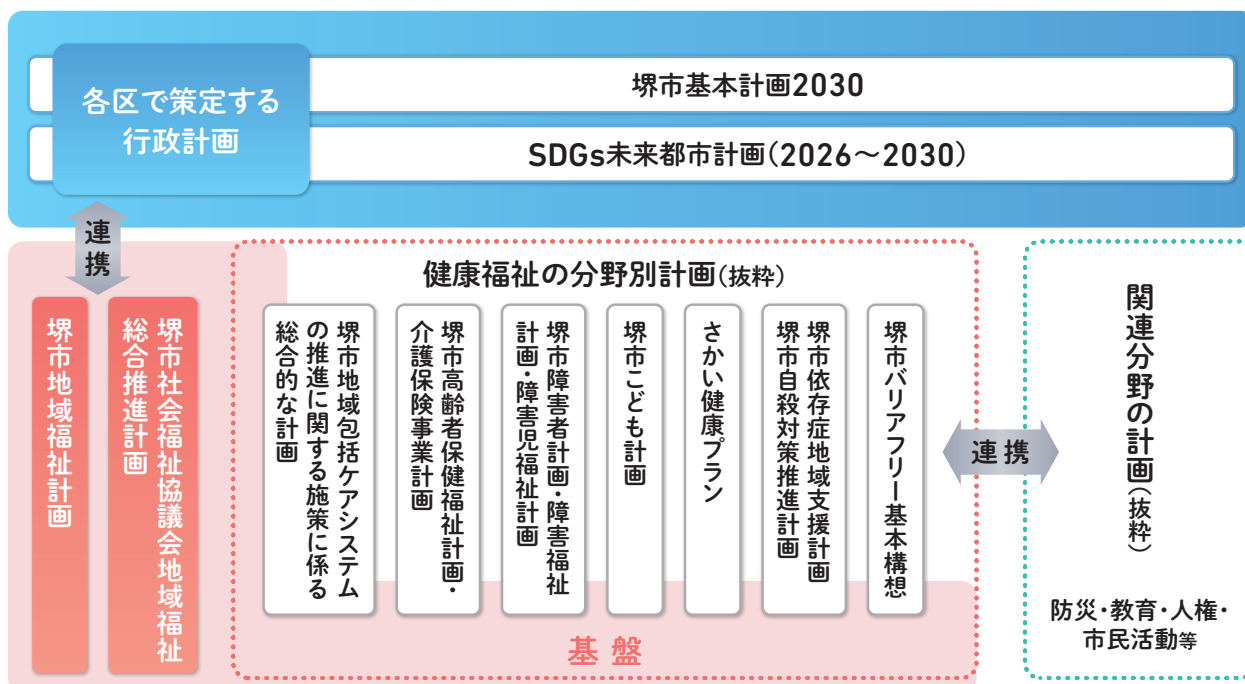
各区で策定する行政計画

堺市基本計画2030

SDGs未来都市計画（2026～2030）

連携

堺市地域福祉計画

堺市社会福祉協議会地域福祉総合推進計画

健康福祉の分野別計画（抜粋）

堺市地域包括ケアシステムの推進に関する施策に係る総合的な計画

堺市高齢者保健福祉計画・介護保険事業計画

堺市障害者計画・障害福祉計画・障害児福祉計画

堺市こども計画

さかい健康プラン

堺市依存症地域支援計画
堺市自殺対策推進計画

堺市バリアフリー基本構想

基盤

連携

関連分野の計画（抜粋）

防災・教育・人権・市民活動等